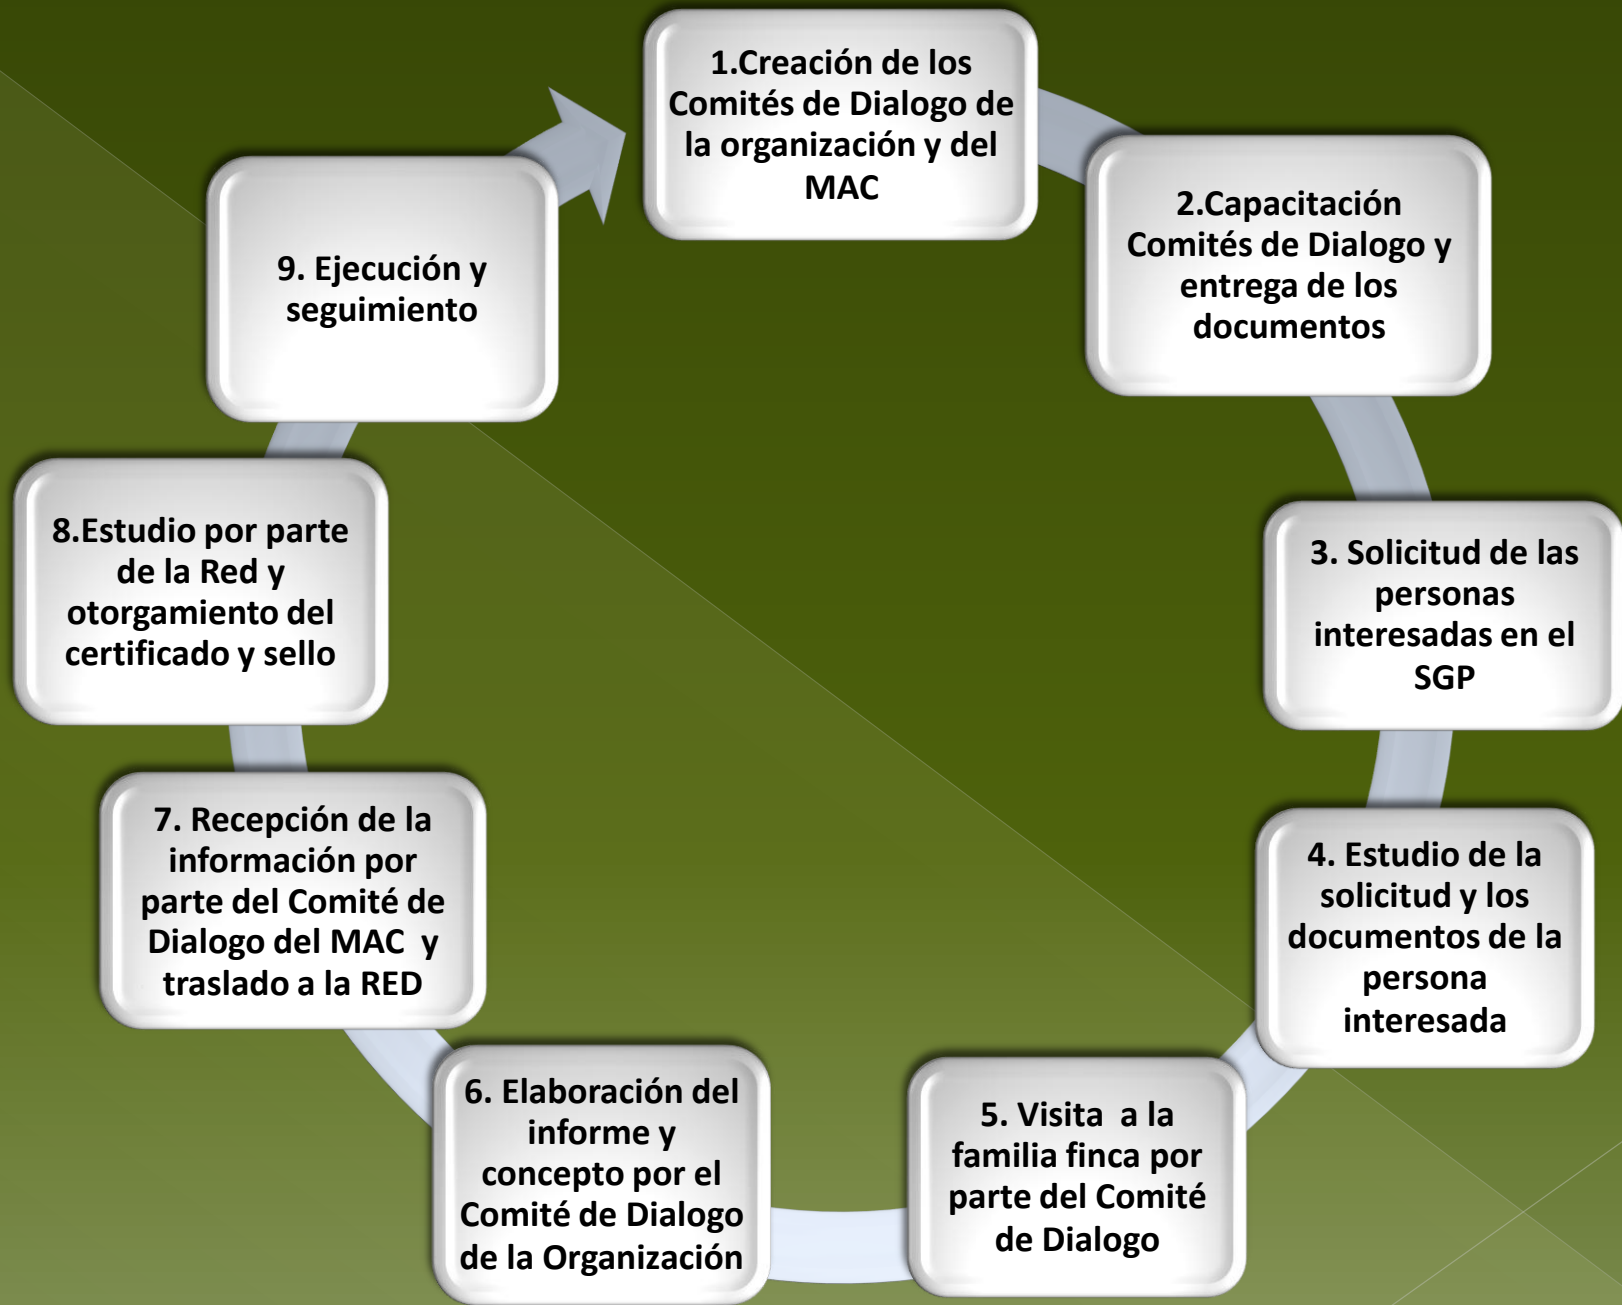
1.Creación de los Comités de Dialogo de la organización y del MAC

2.Capacitación Comités de Dialogo y entrega de los documentos

3. Solicitud de las personas interesadas en el SGP

4. Estudio de la solicitud y los documentos de la persona interesada

5. Visita a la familia finca por parte del Comité de Dialogo

6. Elaboración del informe y concepto por el Comité de Dialogo de la Organización

7. Recepción de la información por parte del Comité de Dialogo del MAC y traslado a la RED

8.Estudio por parte de la Red y otorgamiento del certificado y sello

9. Ejecución y seguimiento